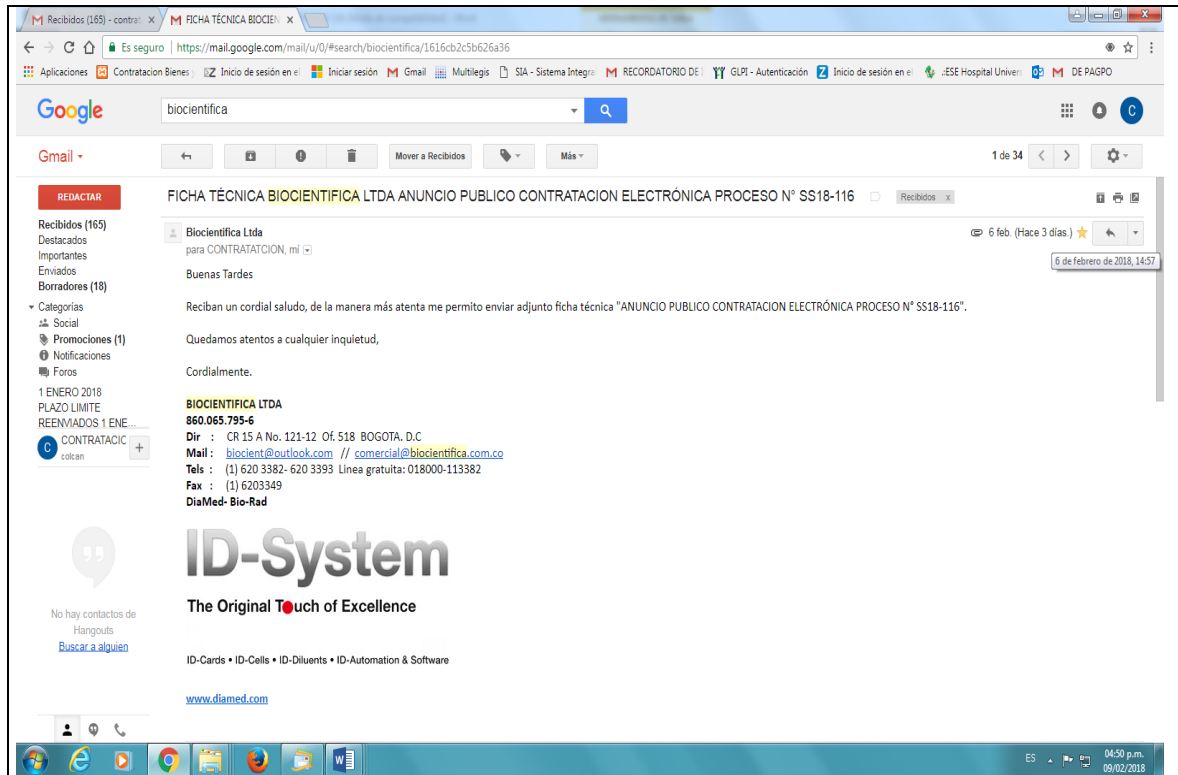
M Recibidos (165) - contrat ×  M FICHA TÉCNICA BIOCIEN ×

Es seguro | https://mail.google.com/mail/u/0/#search/biocientifica/1616cb2c5b626a36

Aplicaciones  Contratacion Bienes  Inicio de sesión en el  Iniciar sesión  M Gmail  Multilegis  SIA - Sistema Integra  M RECORDATORIO DE  GLPI - Autenticación  Inicio de sesión en el  ESE Hospital Univer  M DE PAGPO

Google  biocientifica

Gmail

Mover a Recibidos  Más  1 de 34

REDACTAR

Recibidos (165)
Destacados
Importantes
Enviados
Borradores (18)
Categorías
Social
Promociones (1)
Notificaciones
Foros
1 ENERO 2018
PLAZO LIMITE
REENVIADOS 1 ENE...
CONTRATACIC
colcan

No hay contactos de Hangouts
Buscar a alguien

FICHA TÉCNICA BIOCIENTIFICA LTDA ANUNCIO PUBLICO CONTRATACION ELECTRÓNICA PROCESO N° SS18-116  Recibidos x

Biocientifica Ltda
para CONTRATATCION, mí
6 feb. (Hace 3 días.)
6 de febrero de 2018, 14:57

Buenas Tardes

Reciban un cordial saludo, de la manera más atenta me permito enviar adjunto ficha técnica "ANUNCIO PUBLICO CONTRATACION ELECTRÓNICA PROCESO N° SS18-116".

Quedamos atentos a cualquier inquietud,

Cordialmente.

BIOCIENTIFICA LTDA
860.065.795-6
Dir : CR 15 A No. 121-12 Of. 518 BOGOTA. D.C
Mail : biocient@outlook.com // comercial@biocientifica.com.co
Tels : (1) 620 3382- 620 3393 Linea gratuita: 018000-113382
Fax : (1) 6203349
DiaMed- Bio-Rad

ID-System
The Original Touch of Excellence

ID-Cards • ID-Cells • ID-Diluents • ID-Automation & Software

www.diamed.com

ES 04:50 p.m. 09/02/2018